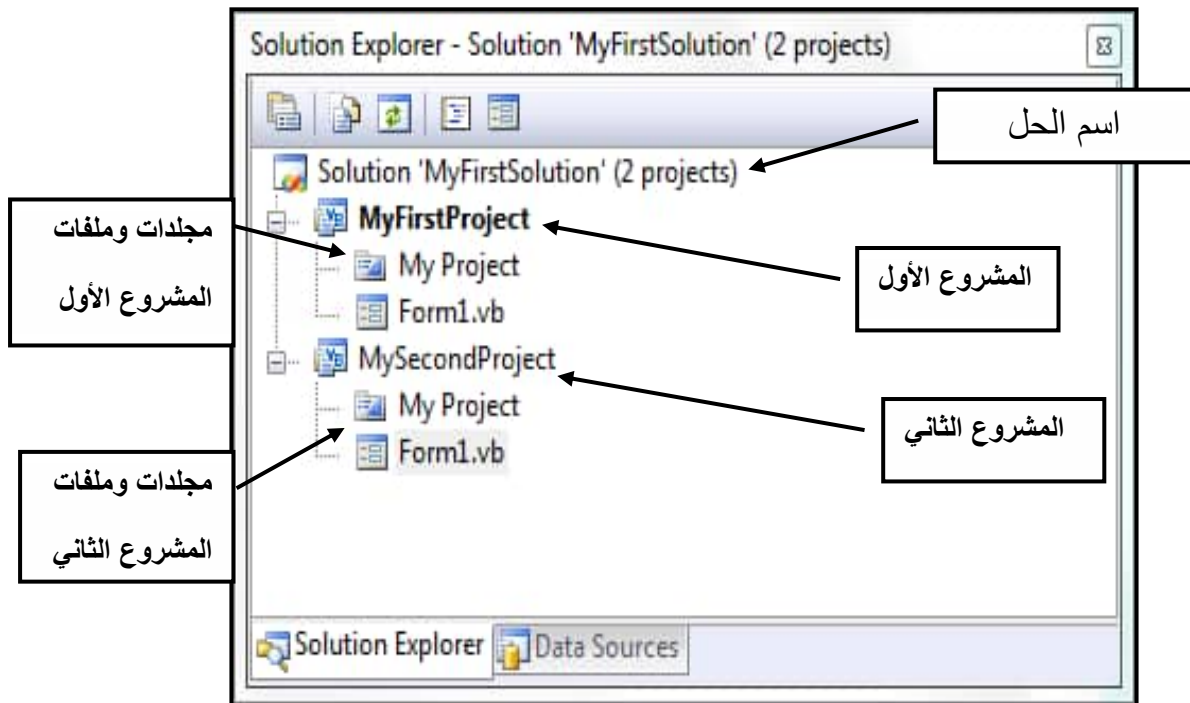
Solution Explorer - Solution 'MyFirstSolution' (2 projects)

اسم الحل

Solution 'MyFirstSolution' (2 projects)

مجلدات وملفات المشروع الأول

MyFirstProject

My Project

Form1.vb

المشروع الأول

MySecondProject

My Project

Form1.vb

المشروع الثاني

مجلدات وملفات المشروع الثاني

Solution Explorer

Data Sources